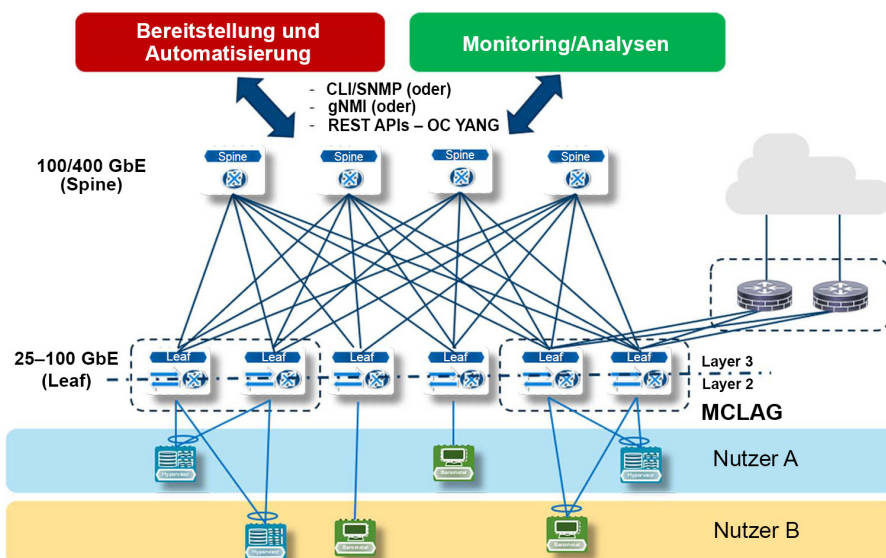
Bereitstellung und Automatisierung

Monitoring/Analysen

- CLI/SNMP (oder)
- gNMI (oder)
- REST APIs – OC YANG

100/400 GbE (Spine)

Spine
Spine
Spine
Spine

25–100 GbE (Leaf)

Leaf
Leaf
Leaf
Leaf
Leaf
Leaf

Layer 3
Layer 2

MCLAG

Hypervisor
Baremetal
Hypervisor

Nutzer A

Hypervisor
Baremetal
Baremetal

Nutzer B